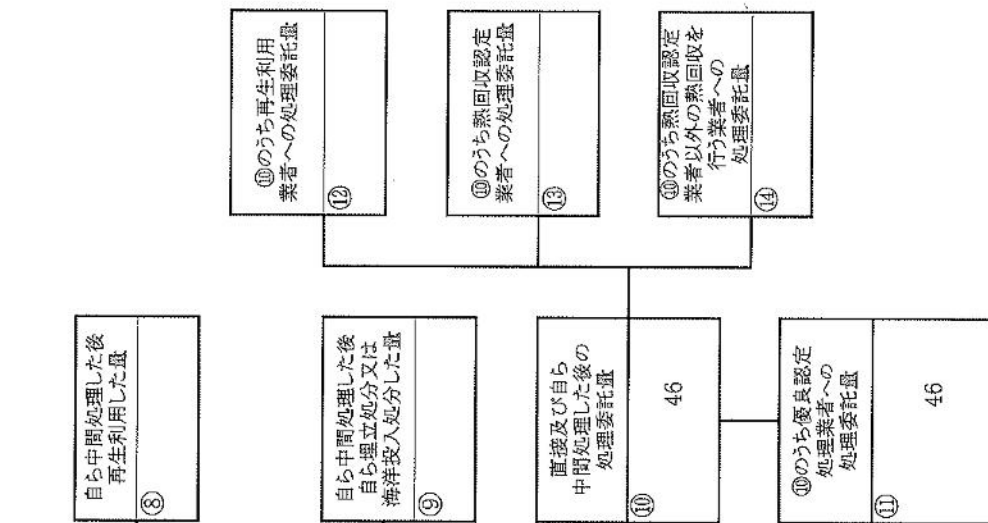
⑩のうち再生利用業者への処理委託量
⑫

⑩のうち熱回収認定業者への処理委託量
⑬

⑩のうち熱回収認定業者以外の熱回収を行う業者への処理委託量
⑭

自ら中間処理した後再生利用した量
⑧

自ら中間処理した後自ら埋立処分又は海洋投入処分した量
⑨

直接及び自ら中間処理した後の処理委託量
⑩
46

⑩のうち優良認定処理業者への処理委託量
⑪
46